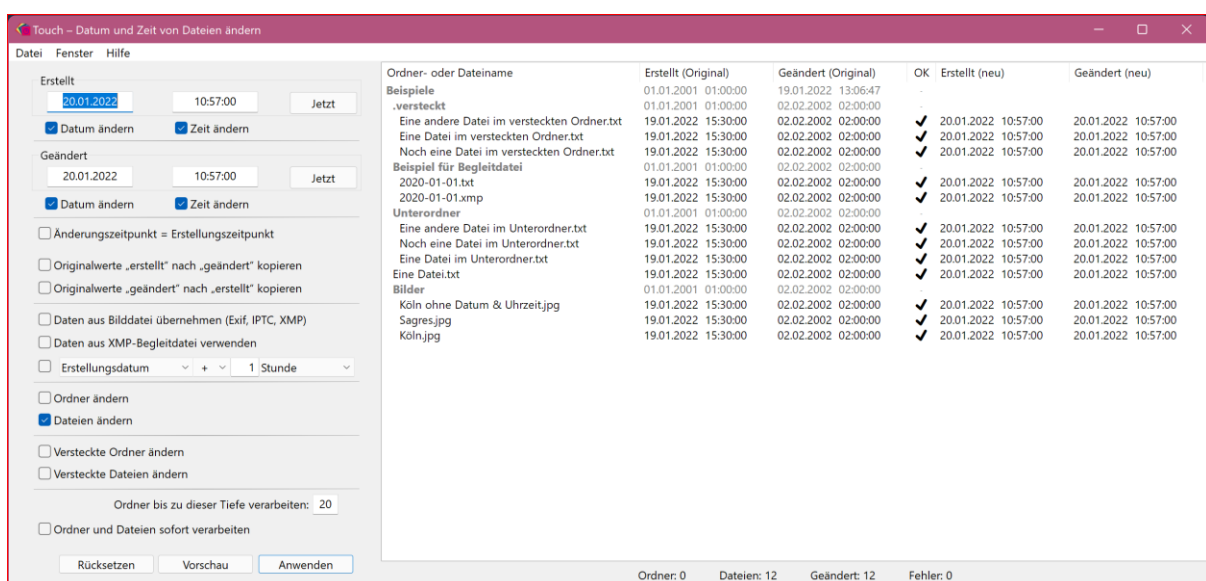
Touch – Datum und Zeit von Dateien ändern

Datei Fenster Hilfe

Erstellt
20.01.2022 10:57:00 Jetzt
Datum ändern Zeit ändern

Geändert
20.01.2022 10:57:00 Jetzt
Datum ändern Zeit ändern

Änderungszeitpunkt = Erstellungszeitpunkt

Originalwerte „erstellt" nach „geändert" kopieren

Originalwerte „geändert" nach „erstellt" kopieren

Daten aus Bilddatei übernehmen (Exif, IPTC, XMP)

Daten aus XMP-Begleitdatei verwenden

Erstellungsdatum + 1 Stunde

Ordner ändern

Dateien ändern

Versteckte Ordner ändern

Versteckte Dateien ändern

Ordner bis zu dieser Tiefe verarbeiten: 20

Ordner und Dateien sofort verarbeiten

Rücksetzen Vorschau Anwenden

| Ordner- oder Dateiname | Erstellt (Original) | Geändert (Original) | OK | Erstellt (neu) | Geändert (neu) |
|---|---|---|---|---|---|
| Beispiele | 01.01.2001 01:00:00 | 19.01.2022 13:06:47 | | | |
| .versteckt | 01.01.2001 01:00:00 | 02.02.2002 02:00:00 | | | |
| Eine andere Datei im versteckten Ordner.txt | 19.01.2022 15:30:00 | 02.02.2002 02:00:00 | ✓ | 20.01.2022 10:57:00 | 20.01.2022 10:57:00 |
| Eine Datei im versteckten Ordner.txt | 19.01.2022 15:30:00 | 02.02.2002 02:00:00 | ✓ | 20.01.2022 10:57:00 | 20.01.2022 10:57:00 |
| Noch eine Datei im versteckten Ordner.txt | 19.01.2022 15:30:00 | 02.02.2002 02:00:00 | ✓ | 20.01.2022 10:57:00 | 20.01.2022 10:57:00 |
| Beispiel für Begleitdatei | 01.01.2001 01:00:00 | 02.02.2002 02:00:00 | | | |
| 2020-01-01.txt | 19.01.2022 15:30:00 | 02.02.2002 02:00:00 | ✓ | 20.01.2022 10:57:00 | 20.01.2022 10:57:00 |
| 2020-01-01.xmp | 19.01.2022 15:30:00 | 02.02.2002 02:00:00 | ✓ | 20.01.2022 10:57:00 | 20.01.2022 10:57:00 |
| Unterordner | 01.01.2001 01:00:00 | 02.02.2002 02:00:00 | | | |
| Eine andere Datei im Unterordner.txt | 19.01.2022 15:30:00 | 02.02.2002 02:00:00 | ✓ | 20.01.2022 10:57:00 | 20.01.2022 10:57:00 |
| Noch eine Datei im Unterordner.txt | 19.01.2022 15:30:00 | 02.02.2002 02:00:00 | ✓ | 20.01.2022 10:57:00 | 20.01.2022 10:57:00 |
| Eine Datei im Unterordner.txt | 19.01.2022 15:30:00 | 02.02.2002 02:00:00 | ✓ | 20.01.2022 10:57:00 | 20.01.2022 10:57:00 |
| Eine Datei.txt | 19.01.2022 15:30:00 | 02.02.2002 02:00:00 | ✓ | 20.01.2022 10:57:00 | 20.01.2022 10:57:00 |
| Bilder | 01.01.2001 01:00:00 | 02.02.2002 02:00:00 | | | |
| Köln ohne Datum & Uhrzeit.jpg | 19.01.2022 15:30:00 | 02.02.2002 02:00:00 | ✓ | 20.01.2022 10:57:00 | 20.01.2022 10:57:00 |
| Sagres.jpg | 19.01.2022 15:30:00 | 02.02.2002 02:00:00 | ✓ | 20.01.2022 10:57:00 | 20.01.2022 10:57:00 |
| Köln.jpg | 19.01.2022 15:30:00 | 02.02.2002 02:00:00 | ✓ | 20.01.2022 10:57:00 | 20.01.2022 10:57:00 |

Ordner: 0 Dateien: 12 Geändert: 12 Fehler: 0